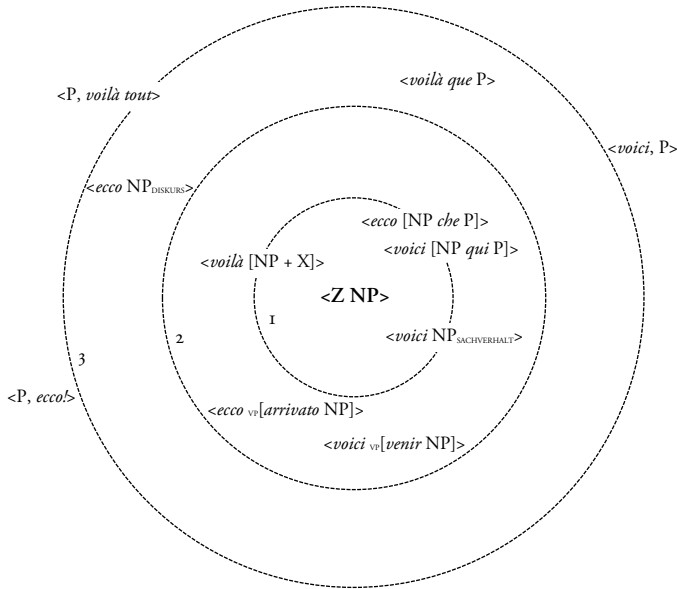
<P, *voilà tout*>

<*voilà que* P>

<*voici*, P>

<*ecco* $NP_{DISKURS}$>

<*ecco* [NP *che* P]>

<*voici* [NP *qui* P]>

<*voilà* [NP + X]>

<Z NP>

1

2

<*voici* $NP_{SACHVERHALT}$>

3

<P, *ecco!*>

<*ecco* $_{VP}$[*arrivato* NP]>

<*voici* $_{VP}$[*venir* NP]>